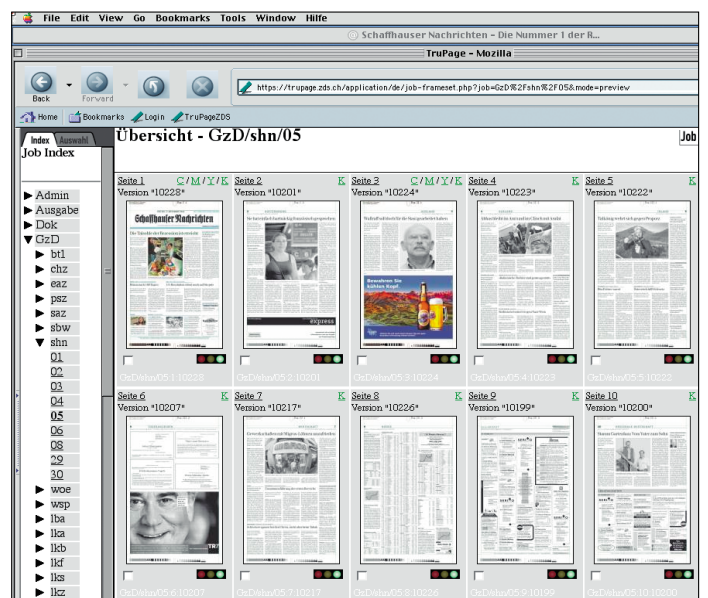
File Edit View Go Bookmarks Tools Window Hilfe

Schaffhauser Nachrichten - Die Nummer 1 der R...

TruPage - Mozilla

Back Forward

https://trupage.zds.ch/application/de/job-frameset.php?job=GzD%2Fshn%2F05&mode=preview

Home Bookmarks Login TruPageZDS

Index Auswahl

Job Index

Übersicht - GzD/shn/05

Job

▶ Admin
▶ Ausgabe
▶ Dok
▼ GzD
▶ bt1
▶ chz
▶ eaz
▶ psz
▶ saz
▶ sbw
▼ shn
01
02
03
04
05
06
08
29
30
▶ woe
▶ wsp
▶ lba
▶ lka
▶ lkb
▶ lkf
▶ lks
▶ lkz

Seite 1 C/M/Y/K Version "10228"
Schaffhauser Nachrichten
GzD/shn/05:1:10228

Seite 2 K Version "10201"
GzD/shn/05:2:10201

Seite 3 C/M/Y/K Version "10224"
GzD/shn/05:3:10224

Seite 4 K Version "10223"
GzD/shn/05:4:10223

Seite 5 K Version "10222"
GzD/shn/05:5:10222

Seite 6 K Version "10207"
GzD/shn/05:6:10207

Seite 7 K Version "10217"
GzD/shn/05:7:10217

Seite 8 K Version "10226"
GzD/shn/05:8:10226

Seite 9 K Version "10199"
GzD/shn/05:9:10199

Seite 10 K Version "10200"
GzD/shn/05:10:10200